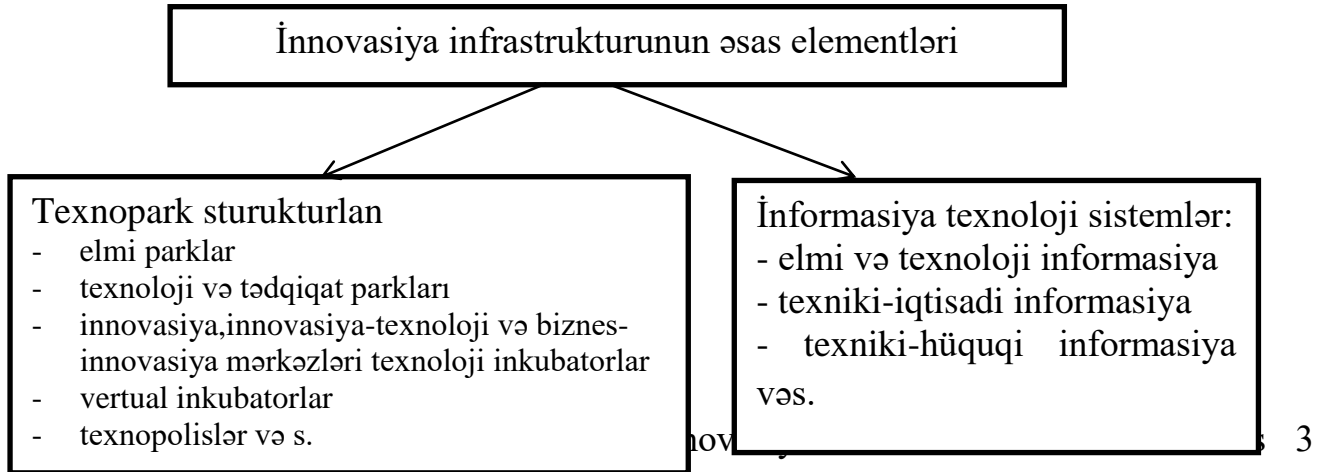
İnnovasiya infrastrukturunun əsas elementləri

Texnopark sturukturlan
- elmi parklar
- texnoloji və tədqiqat parkları
- innovasiya,innovasiya-texnoloji və biznes-innovasiya mərkəzləri texnoloji inkubatorlar
- vertual inkubatorlar
- texnopolislər və s.

İnformasiya texnoloji sistemlər:
- elmi və texnoloji informasiya
- texniki-iqtisadi informasiya
- texniki-hüquqi informasiya vəs.

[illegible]nov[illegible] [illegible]s 3